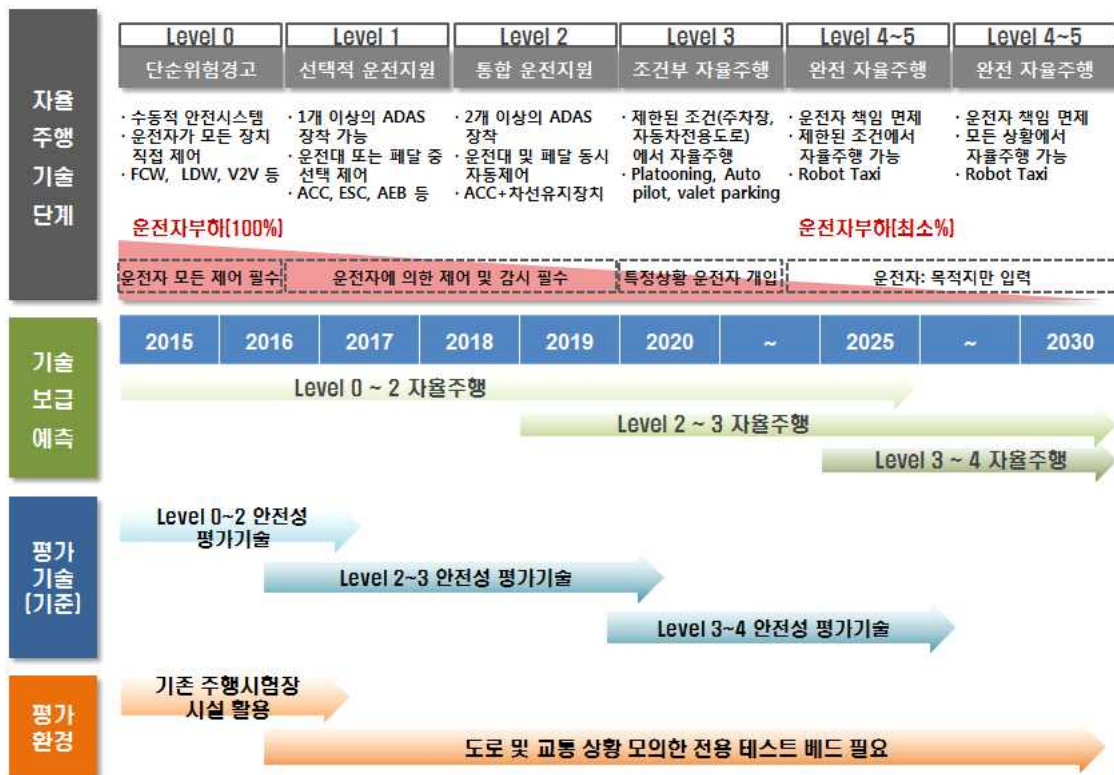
자율 주행 기술 단계

| Level 0 | Level 1 | Level 2 | Level 3 | Level 4~5 | Level 4~5 |
|---|---|---|---|---|---|
| 단순위험경고 | 선택적 운전지원 | 통합 운전지원 | 조건부 자율주행 | 완전 자율주행 | 완전 자율주행 |
| · 수동적 안전시스템 · 운전자가 모든 장치 직접 제어 · FCW, LDW, V2V 등 | · 1개 이상의 ADAS 장착 가능 · 운전대 또는 페달 중 선택 제어 · ACC, ESC, AEB 등 | · 2개 이상의 ADAS 장착 · 운전대 및 페달 동시 자동제어 · ACC+차선유지장치 | · 제한된 조건(주차장, 자동차전용도로)에서 자율주행 · Platooning, Auto pilot, valet parking | · 운전자 책임 면제 · 제한된 조건에서 자율주행 가능 · Robot Taxi | · 운전자 책임 면제 · 모든 상황에서 자율주행 가능 · Robot Taxi |

운전자부하[100%]

운전자부하[최소%]

운전자 모든 제어 필수

운전자에 의한 제어 및 감시 필수

특정상황 운전자 개입

운전자: 목적지만 입력

기술 보급 예측

| 2015 | 2016 | 2017 | 2018 | 2019 | 2020 | ~ | 2025 | ~ | 2030 |
|---|---|---|---|---|---|---|---|---|---|

Level 0 ~ 2 자율주행

Level 2 ~ 3 자율주행

Level 3 ~ 4 자율주행

평가 기술 [기준]

Level 0~2 안전성 평가기술

Level 2~3 안전성 평가기술

Level 3~4 안전성 평가기술

평가 환경

기존 주행시험장 시설 활용

도로 및 교통 상황 모의한 전용 테스트 베드 필요